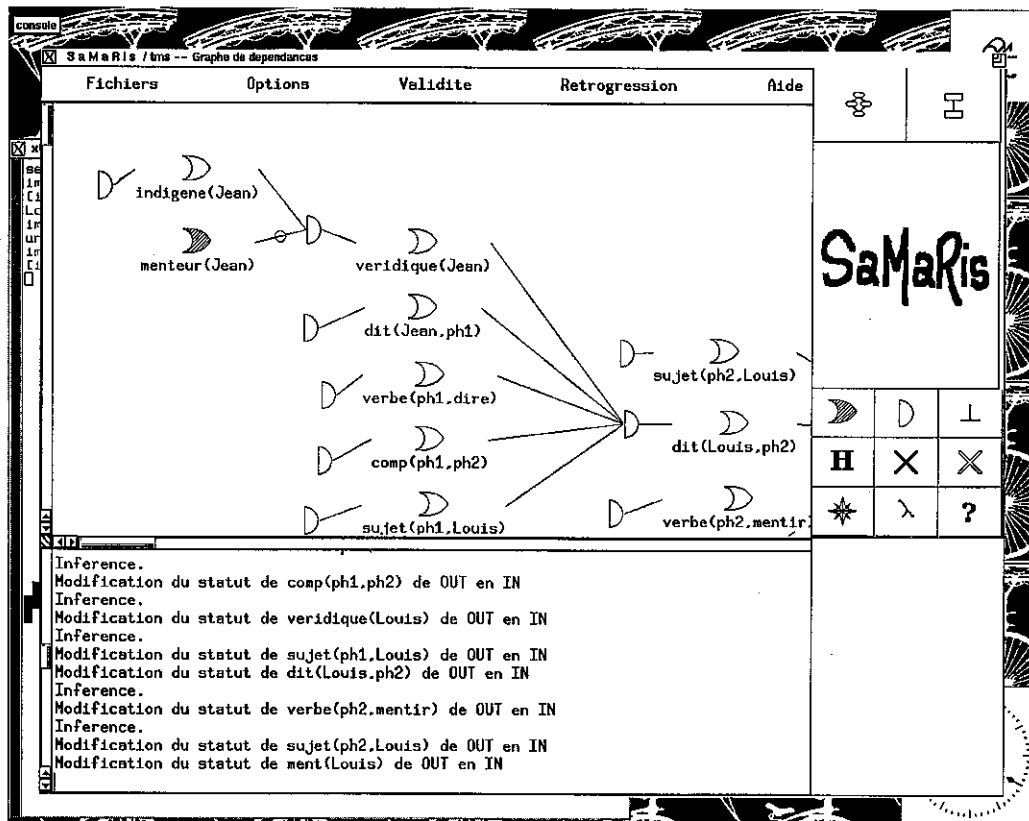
console

SaMaRis / tms -- Graphe de dependances

Fichiers Options Validite Retrogression Aide

indigene(Jean)

menteur(Jean)

veridique(Jean)

dit(Jean,ph1)

verbe(ph1,dire)

comp(ph1,ph2)

sujet(ph1,Louis)

sujet(ph2,Louis)

dit(Louis,ph2)

verbe(ph2,mentir)

SaMaRis

H

λ

?

Inference.
Modification du statut de comp(ph1,ph2) de OUT en IN
Inference.
Modification du statut de veridique(Louis) de OUT en IN
Inference.
Modification du statut de sujet(ph1,Louis) de OUT en IN
Modification du statut de dit(Louis,ph2) de OUT en IN
Inference.
Modification du statut de verbe(ph2,mentir) de OUT en IN
Inference.
Modification du statut de sujet(ph2,Louis) de OUT en IN
Modification du statut de ment(Louis) de OUT en IN